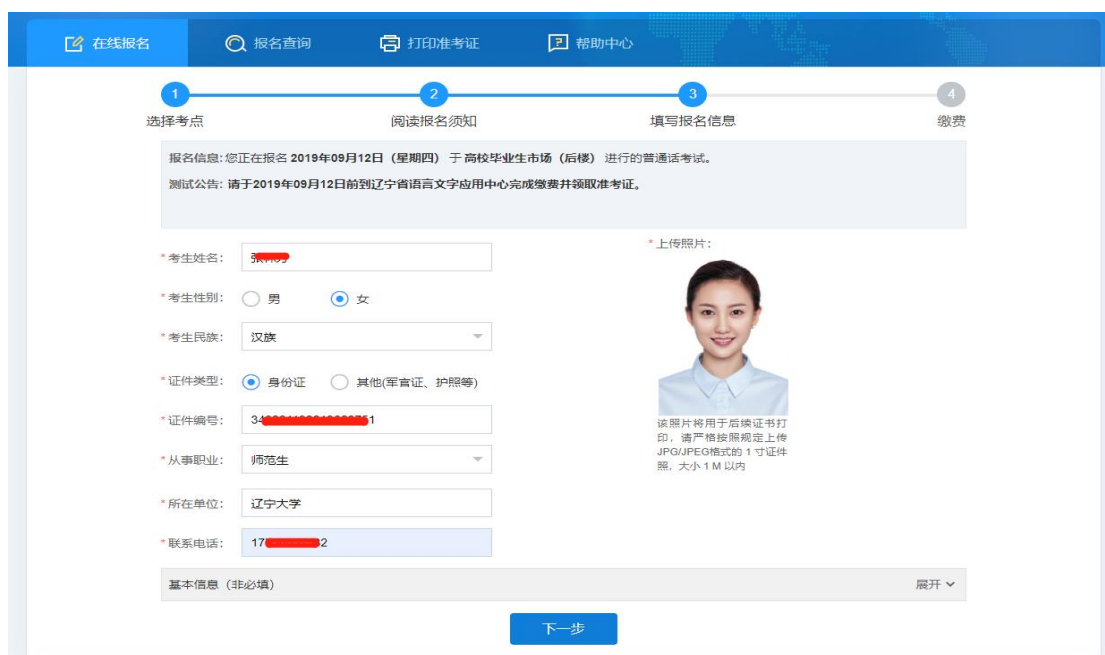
在线报名　报名查询　打印准考证　帮助中心

1 选择考点　2 阅读报名须知　3 填写报名信息　4 缴费

报名信息：您正在报名 2019年09月12日（星期四）于 高校毕业生市场（后楼）进行的普通话考试。

测试公告：请于2019年09月12日前到辽宁省语言文字应用中心完成缴费并领取准考证。

* 考生姓名：张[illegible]

* 考生性别：男　女

* 考生民族：汉族

* 证件类型：身份证　其他(军官证、护照等)

* 证件编号：34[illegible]1

* 从事职业：师范生

* 所在单位：辽宁大学

* 联系电话：17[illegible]2

* 上传照片：

该照片将用于后续证书打印，请严格按照规定上传JPG/JPEG格式的 1 寸证件照，大小 1 M 以内

基本信息（非必填）　展开

下一步